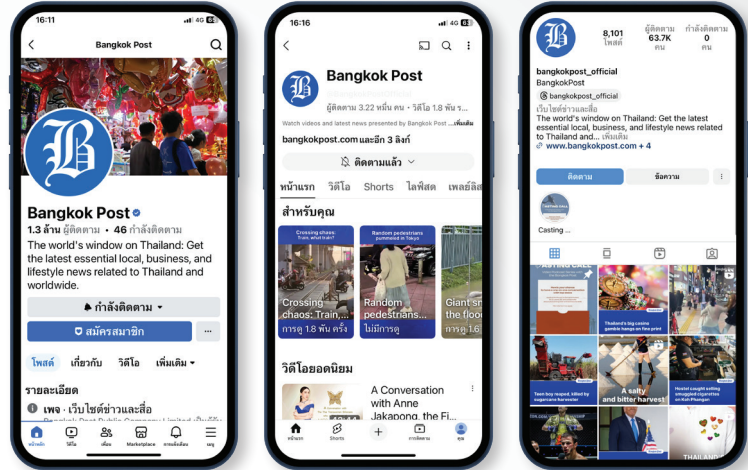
16:11 4G

Bangkok Post

Bangkok Post
1.3 ล้าน ผู้ติดตาม • 46 กำลังติดตาม
The world's window on Thailand: Get the latest essential local, business, and lifestyle news related to Thailand and worldwide.

กำลังติดตาม
สมัครสมาชิก
...

โพสต์ เกี่ยวกับ วิดีโอ เพิ่มเติม

รายละเอียด
เพจ • เว็บไซต์ข่าวและสื่อ
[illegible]

หน้าหลัก วิดีโอ เพื่อน Marketplace การแจ้งเตือน เมนู

16:16 4G

Bangkok Post
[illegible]
ผู้ติดตาม 3.22 หมื่น คน • วิดีโอ 1.8 พัน ร
Watch videos and latest news presented by Bangkok Post ...เพิ่มเติม
bangkokpost.com และอีก 3 ลิงก์
ติดตามแล้ว

หน้าแรก วิดีโอ Shorts ไลฟ์สด เพลย์ลิส

สำหรับคุณ
Crossing chaos: Train, what train?
Crossing chaos: Train,...
การดู 1.8 พัน ครั้ง
Random pedestrians pummeled in Tokyo
Random pedestrians...
ไม่มีการดู
Giant sn the floo
การดู 1.6

วิดีโอยอดนิยม
A Conversation with Anne Jakapong, the Fi...

หน้าแรก Shorts การติดตาม คุณ

8,101 โพสต์
63.7K ผู้ติดตาม คน
0 กำลังติดตาม คน
bangkokpost_official
BangkokPost
bangkokpost_official
เว็บไซต์ข่าวและสื่อ
The world's window on Thailand: Get the latest essential local, business, and lifestyle news related to Thailand and... เพิ่มเติม
www.bangkokpost.com + 4
ติดตาม
ข้อความ
Casting ...

Thailand's big casino gamble hangs on fine print
Teen boy reaped, killed by sugarcane harvester
A salty and bitter harvest
Hostel caught selling smuggled cigarettes on Koh Phangan
THAILAND